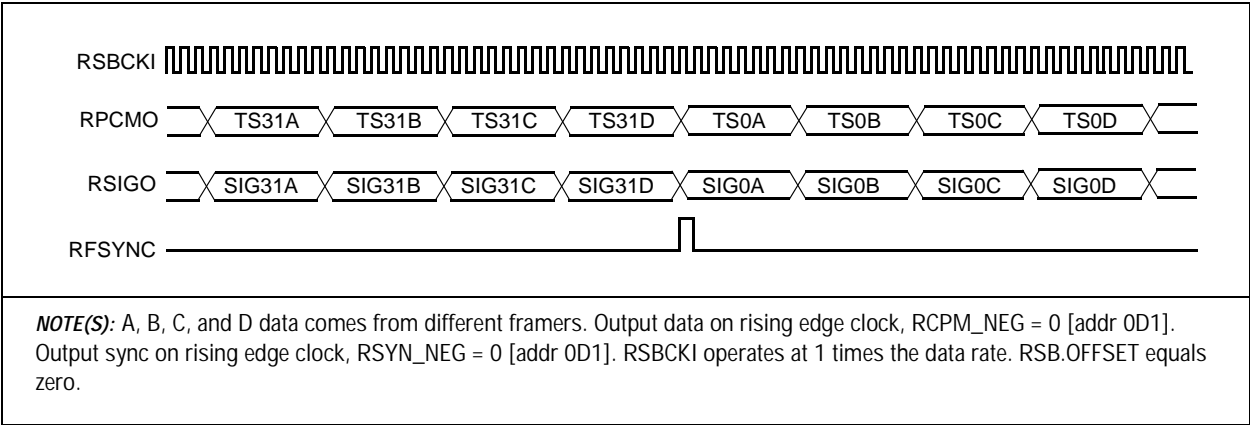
RSBCKI

RPCMO TS31A TS31B TS31C TS31D TS0A TS0B TS0C TS0D

RSIGO SIG31A SIG31B SIG31C SIG31D SIG0A SIG0B SIG0C SIG0D

RFSYNC

*NOTE(S):* A, B, C, and D data comes from different framers. Output data on rising edge clock, RCPM_NEG = 0 [addr 0D1]. Output sync on rising edge clock, RSYN_NEG = 0 [addr 0D1]. RSBCKI operates at 1 times the data rate. RSB.OFFSET equals zero.